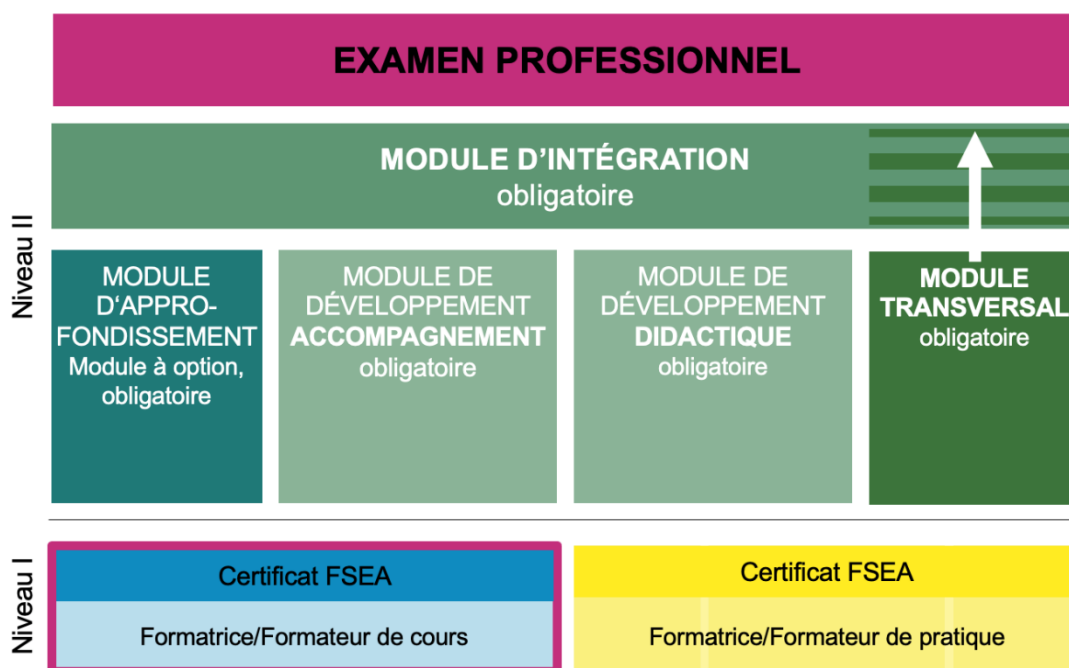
EXAMEN PROFESSIONNEL

MODULE D'INTÉGRATION
obligatoire

Niveau II

MODULE D'APPROFONDISSEMENT
Module à option, obligatoire

MODULE DE DÉVELOPPEMENT ACCOMPAGNEMENT
obligatoire

MODULE DE DÉVELOPPEMENT DIDACTIQUE
obligatoire

MODULE TRANSVERSAL
obligatoire

Niveau I

Certificat FSEA
Formatrice/Formateur de cours

Certificat FSEA
Formatrice/Formateur de pratique